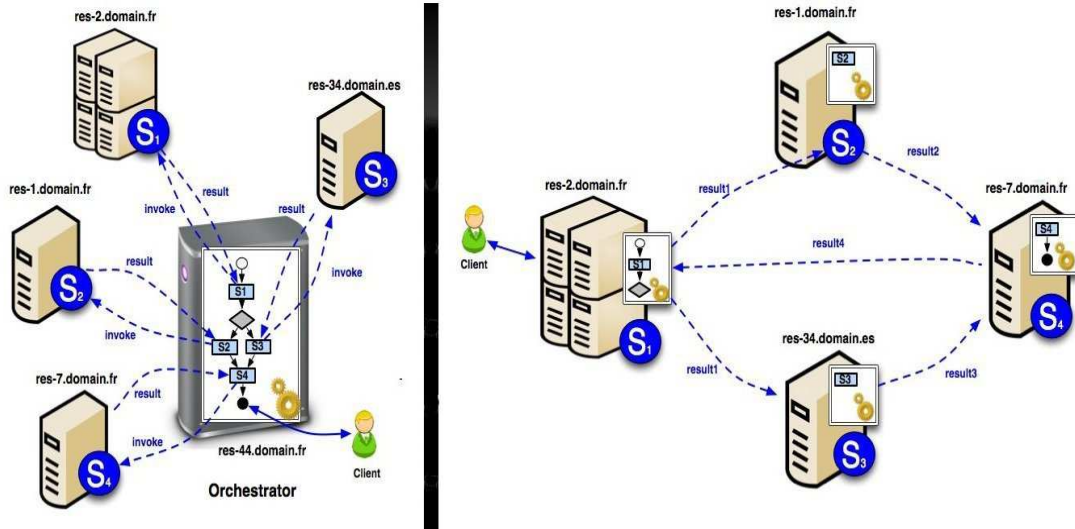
res-2.domain.fr

$S_1$

res-34.domain.es

$S_3$

res-1.domain.fr

result

invoke

result

$S_2$

result

invoke

invoke

S1

S2

S3

S4

res-7.domain.fr

result

invoke

$S_4$

res-44.domain.fr

Client

Orchestrator

res-1.domain.fr

S2

$S_2$

result2

res-2.domain.fr

result1

res-7.domain.fr

S4

Client

result4

S1

$S_4$

$S_1$

res-34.domain.es

result1

S3

result3

$S_3$